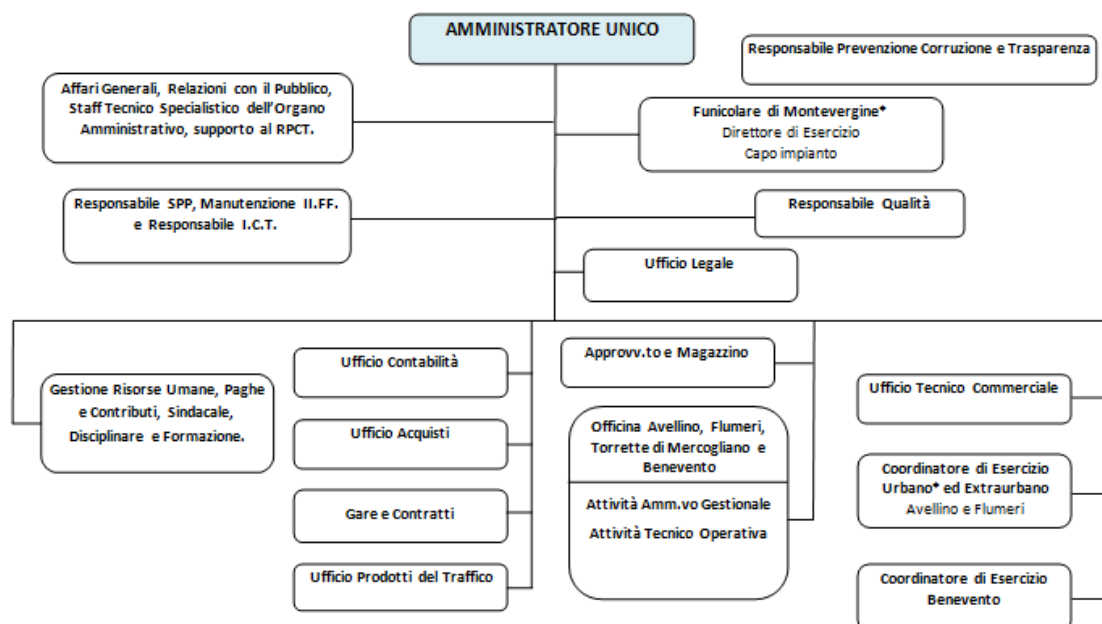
AMMINISTRATORE UNICO

Responsabile Prevenzione Corruzione e Trasparenza

Affari Generali, Relazioni con il Pubblico, Staff Tecnico Specialistico dell'Organo Amministrativo, supporto al RPCT.

Funicolare di Montevergine*
Direttore di Esercizio
Capo impianto

Responsabile SPP, Manutenzione II.FF. e Responsabile I.C.T.

Responsabile Qualità

Ufficio Legale

Gestione Risorse Umane, Paghe e Contributi, Sindacale, Disciplinare e Formazione.

Ufficio Contabilità

Ufficio Acquisti

Gare e Contratti

Ufficio Prodotti del Traffico

Approvv.to e Magazzino

Officina Avellino, Flumeri, Torrette di Mercogliano e Benevento

Attività Amm.vo Gestionale

Attività Tecnico Operativa

Ufficio Tecnico Commerciale

Coordinatore di Esercizio Urbano* ed Extraurbano
Avellino e Flumeri

Coordinatore di Esercizio Benevento